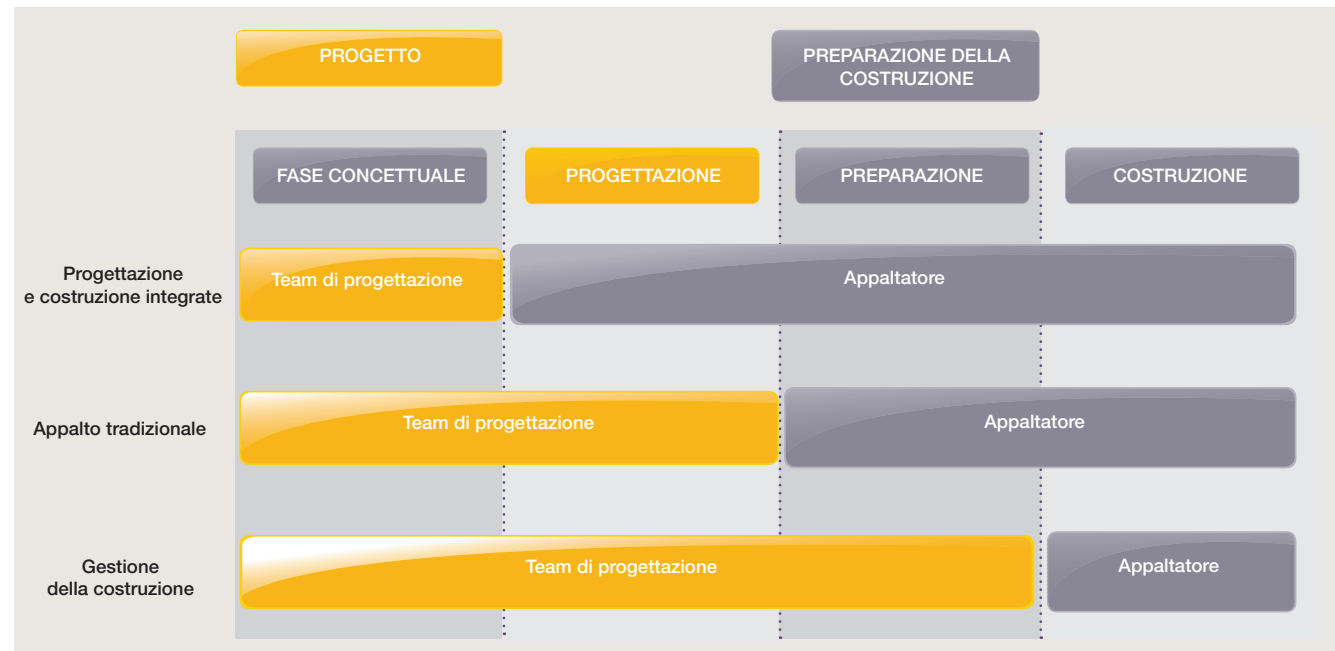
PROGETTO

PREPARAZIONE DELLA COSTRUZIONE

FASE CONCETTUALE

PROGETTAZIONE

PREPARAZIONE

COSTRUZIONE

Progettazione e costruzione integrate

Team di progettazione

Appaltatore

Appalto tradizionale

Team di progettazione

Appaltatore

Gestione della costruzione

Team di progettazione

Appaltatore